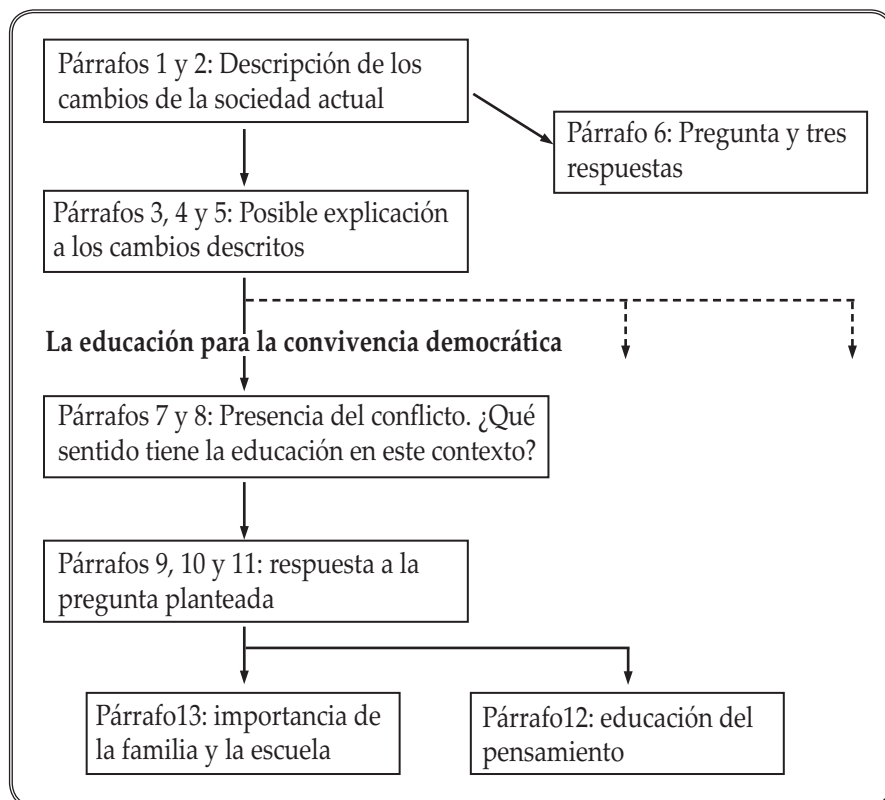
Párrafos 1 y 2: Descripción de los cambios de la sociedad actual

Párrafo 6: Pregunta y tres respuestas

Párrafos 3, 4 y 5: Posible explicación a los cambios descritos

**La educación para la convivencia democrática**

Párrafos 7 y 8: Presencia del conflicto. ¿Qué sentido tiene la educación en este contexto?

Párrafos 9, 10 y 11: respuesta a la pregunta planteada

Párrafo13: importancia de la familia y la escuela

Párrafo12: educación del pensamiento